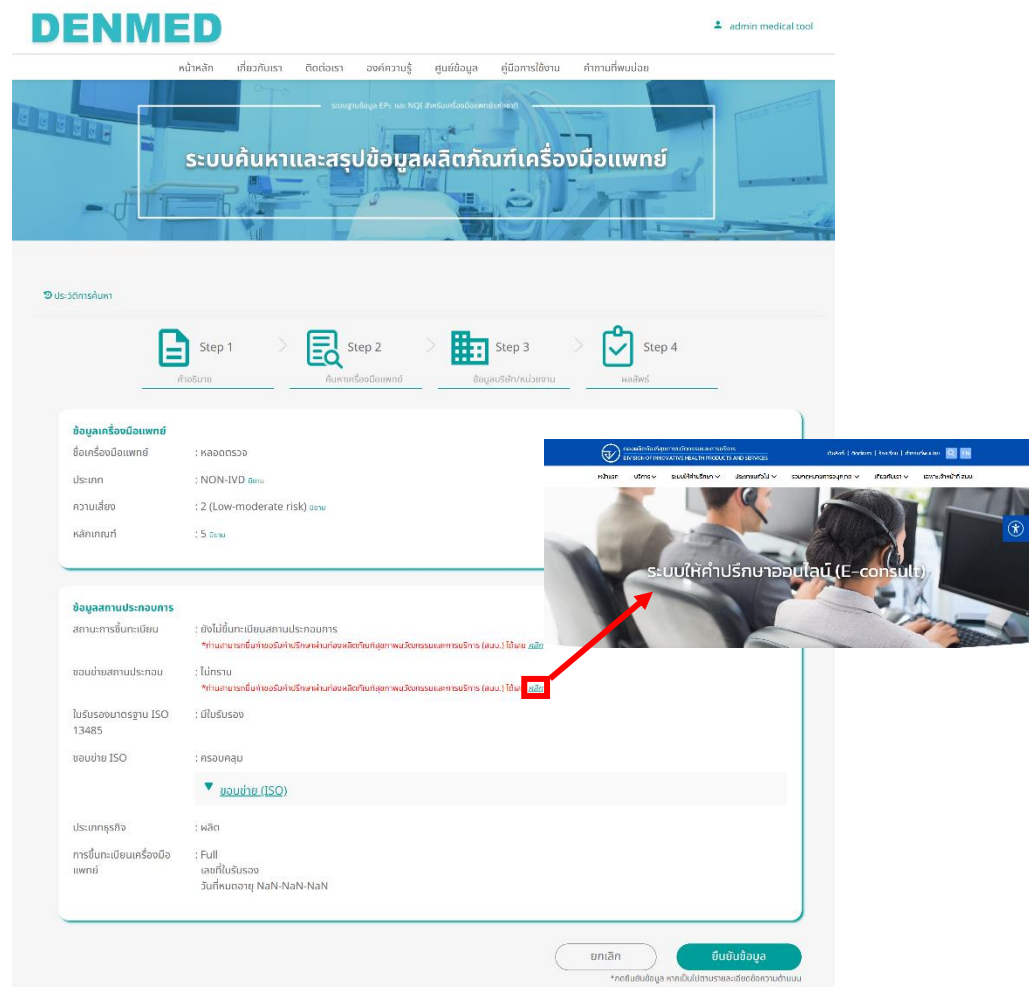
DENMED

admin medical tool

หน้าหลัก เกี่ยวกับเรา ติดต่อเรา องค์ความรู้ ศูนย์ข้อมูล คู่มือการใช้งาน คำถามที่พบบ่อย

ระบบฐานข้อมูล EPs และ NQI สำหรับเครื่องมือแพทย์แห่งชาติ

ระบบค้นหาและสรุปข้อมูลผลิตภัณฑ์เครื่องมือแพทย์

ประวัติการค้นหา

Step 1
คำอธิบาย

Step 2
ค้นหาเครื่องมือแพทย์

Step 3
ข้อมูลบริษัท/หน่วยงาน

Step 4
ผลลัพธ์

ข้อมูลเครื่องมือแพทย์

ชื่อเครื่องมือแพทย์ : หลอดตรวจ

ประเภท : NON-IVD นิยาม

ความเสี่ยง : 2 (Low-moderate risk) นิยาม

หลักเกณฑ์ : 5 นิยาม

ข้อมูลสถานประกอบการ

สถานะการขึ้นทะเบียน : ยังไม่ขึ้นทะเบียนสถานประกอบการ
*ท่านสามารถขึ้นทะเบียนรับคำปรึกษาผ่านกองผลิตภัณฑ์สุขภาพนวัตกรรมและการบริการ (สนน.) ได้ที่ คลิก

ขอบข่ายสถานประกอบ : ไม่ทราบ
*ท่านสามารถขึ้นทะเบียนรับคำปรึกษาผ่านกองผลิตภัณฑ์สุขภาพนวัตกรรมและการบริการ (สนน.) ได้ที่ คลิก

ใบรับรองมาตรฐาน ISO 13485 : มีใบรับรอง

ขอบข่าย ISO : ครอบคลุม

ขอบข่าย (ISO)

ประเภทธุรกิจ : ผลิต

การขึ้นทะเบียนเครื่องมือแพทย์ : Full
เลขที่ใบรับรอง
วันที่หมดอายุ NaN-NaN-NaN

ยกเลิก

ยืนยันข้อมูล

*กดยืนยันข้อมูล หากเป็นไปตามรายละเอียดข้อความด้านบน

กองผลิตภัณฑ์สุขภาพนวัตกรรมและการบริการ
DIVISION OF INNOVATIVE HEALTH PRODUCTS AND SERVICES

หน้าหลัก บริการ ระบบให้บริการ ประชาสัมพันธ์ รวมกฎหมายกรอง เกี่ยวกับเรา

ระบบให้คำปรึกษาออนไลน์ (E-consult)